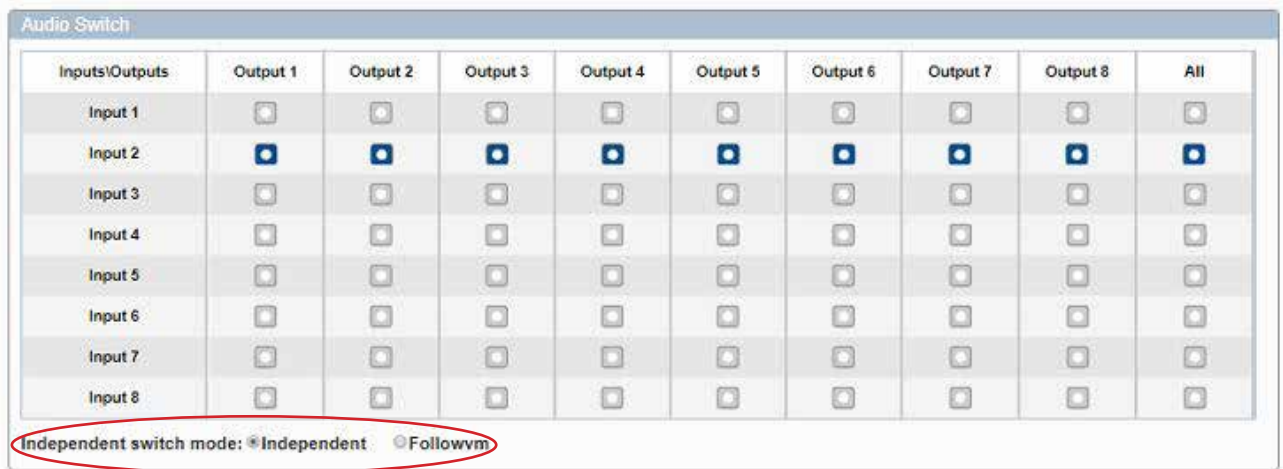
Audio Switch

| Inputs\Outputs | Output 1 | Output 2 | Output 3 | Output 4 | Output 5 | Output 6 | Output 7 | Output 8 | All |
|---|---|---|---|---|---|---|---|---|---|
| Input 1 | | | | | | | | | |
| Input 2 | | | | | | | | | |
| Input 3 | | | | | | | | | |
| Input 4 | | | | | | | | | |
| Input 5 | | | | | | | | | |
| Input 6 | | | | | | | | | |
| Input 7 | | | | | | | | | |
| Input 8 | | | | | | | | | |

Independent switch mode: Independent Followvm